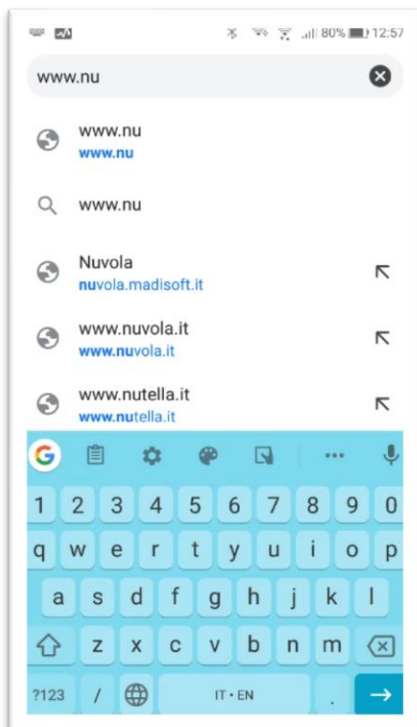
80% 12:57

www.nu

www.nu
www.nu

www.nu

Nuvola
nuvola.madisoft.it

www.nuvola.it
www.nuvola.it

www.nutella.it
www.nutella.it

1 2 3 4 5 6 7 8 9 0
q w e r t y u i o p
a s d f g h j k l
z x c v b n m
?123 / IT • EN .